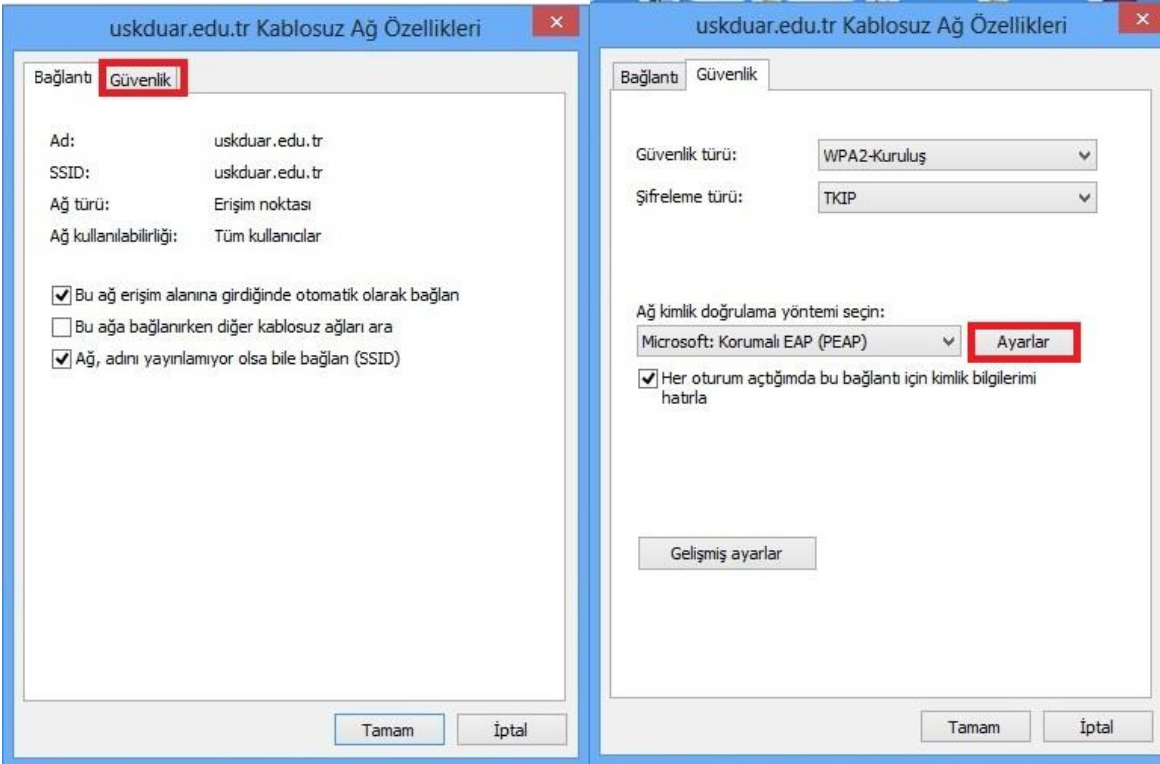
uskduar.edu.tr Kablosuz Ağ Özellikleri

×

Bağlantı Güvenlik

Ad: uskduar.edu.tr

SSID: uskduar.edu.tr

Ağ türü: Erişim noktası

Ağ kullanılabilirliği: Tüm kullanıcılar

Bu ağ erişim alanına girdiğinde otomatik olarak bağlan

Bu ağa bağlanırken diğer kablosuz ağları ara

Ağ, adını yayınlamıyor olsa bile bağlan (SSID)

Tamam İptal

uskduar.edu.tr Kablosuz Ağ Özellikleri

×

Bağlantı Güvenlik

Güvenlik türü: WPA2-Kuruluş

Şifreleme türü: TKIP

Ağ kimlik doğrulama yöntemi seçin:

Microsoft: Korumalı EAP (PEAP) Ayarlar

Her oturum açtığımda bu bağlantı için kimlik bilgilerimi hatırla

Gelişmiş ayarlar

Tamam İptal